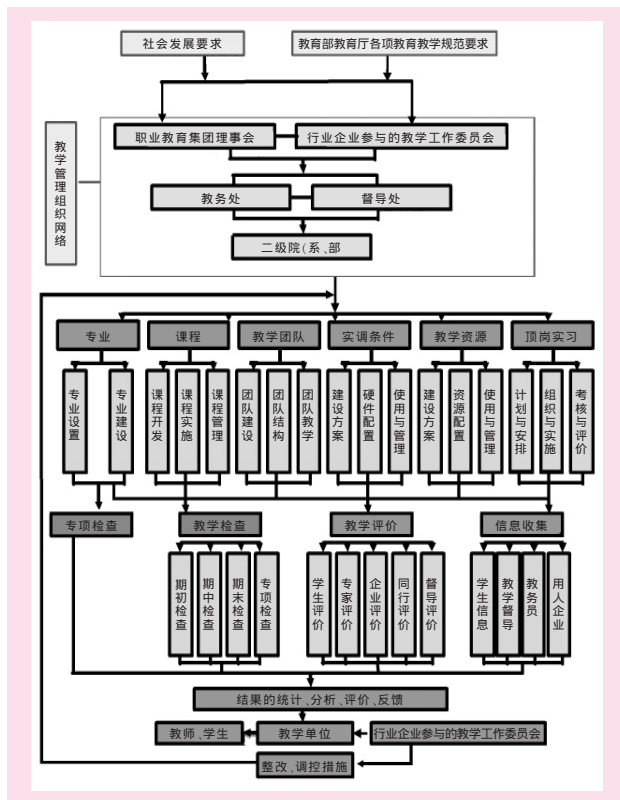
社会发展要求

教育部教育厅各项教育教学规范要求

教学管理组织网络

职业教育集团理事会

行业企业参与的教学工作委员会

教务处

督导处

二级院(系、部

专业

课程

教学团队

实调条件

教学资源

顶岗实习

专业设置

专业建设

课程开发

课程实施

课程管理

团队建设

团队结构

团队教学

建设方案

硬件配置

使用与管理

建设方案

资源配置

使用与管理

计划与安排

组织与实施

考核与评价

专项检查

教学检查

教学评价

信息收集

期初检查

期中检查

期末检查

专项检查

学生评价

专家评价

企业评价

同行评价

督导评价

学生信息

教学督导

教务员

用人企业

结果的统计、分析、评价、反馈

教师、学生

教学单位

行业企业参与的教学工作委员会

整改、调控措施